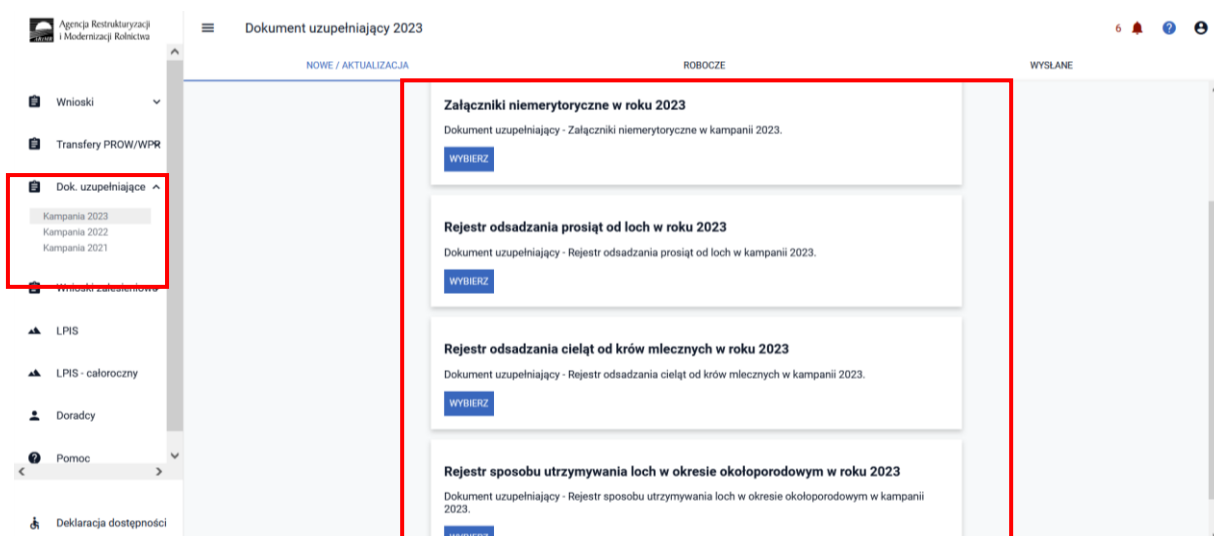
Agencja Restrukturyzacji i Modernizacji Rolnictwa

Dokument uzupełniający 2023

6

NOWE / AKTUALIZACJA

ROBOCZE

WYSŁANE

Wnioski

Transfery PROW/WPR

Dok. uzupełniające

Kampania 2023
Kampania 2022
Kampania 2021

Wnioski zalesieniowe

LPIS

LPIS - całoroczny

Doradcy

Pomoc

Deklaracja dostępności

Załączniki niemerytoryczne w roku 2023

Dokument uzupełniający - Załączniki niemerytoryczne w kampanii 2023.

WYBIERZ

Rejestr odsadzania prosiąt od loch w roku 2023

Dokument uzupełniający - Rejestr odsadzania prosiąt od loch w kampanii 2023.

WYBIERZ

Rejestr odsadzania cieląt od krów mlecznych w roku 2023

Dokument uzupełniający - Rejestr odsadzania cieląt od krów mlecznych w kampanii 2023.

WYBIERZ

Rejestr sposobu utrzymywania loch w okresie okołoporodowym w roku 2023

Dokument uzupełniający - Rejestr sposobu utrzymywania loch w okresie okołoporodowym w kampanii 2023.

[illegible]